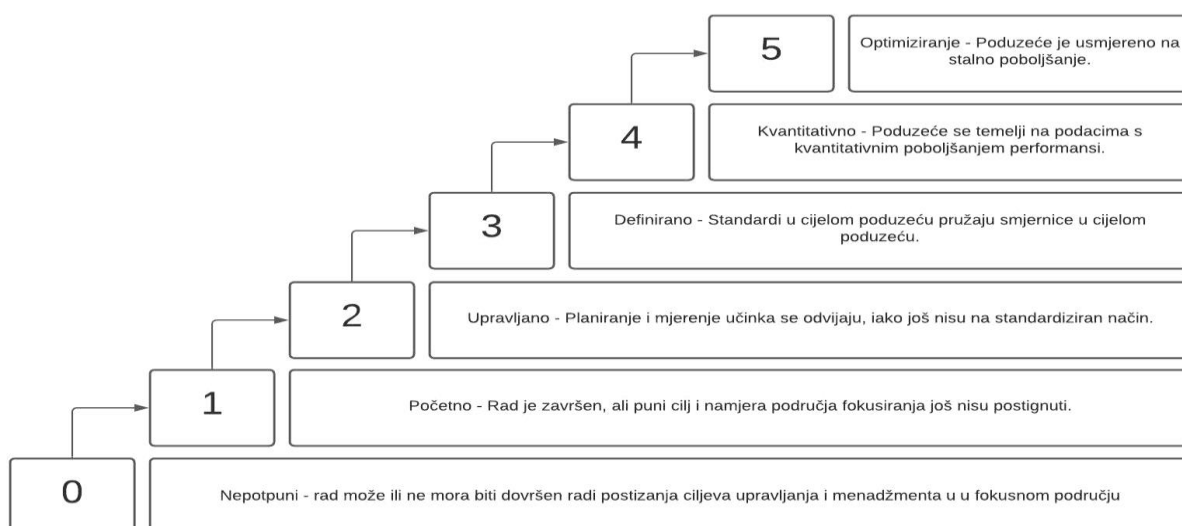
5

Optimiziranje - Poduzeće je usmjereno na stalno poboljšanje.

4

Kvantitativno - Poduzeće se temelji na podacima s kvantitativnim poboljšanjem performansi.

3

Definirano - Standardi u cijelom poduzeću pružaju smjernice u cijelom poduzeću.

2

Upravljano - Planiranje i mjerenje učinka se odvijaju, iako još nisu na standardiziran način.

1

Početno - Rad je završen, ali puni cilj i namjera područja fokusiranja još nisu postignuti.

0

Nepotpuni - rad može ili ne mora biti dovršen radi postizanja ciljeva upravljanja i menadžmenta u u fokusnom području